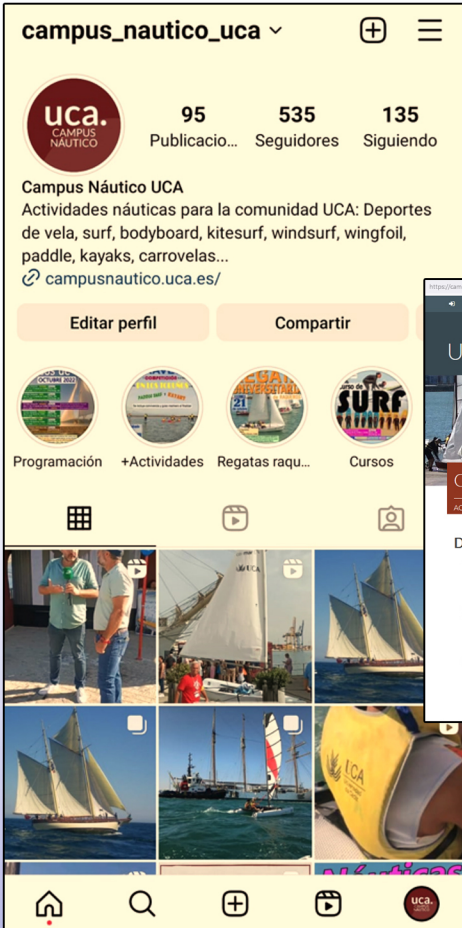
campus_nautico_uca

uca. CAMPUS NÁUTICO

95 Publicacio...
535 Seguidores
135 Siguiendo

Campus Náutico UCA
Actividades náuticas para la comunidad UCA: Deportes de vela, surf, bodyboard, kitesurf, windsurf, wingfoil, paddle, kayaks, carrovelas...
campusnautico.uca.es/

Editar perfil
Compartir

Programación
+Actividades
Regatas raqu...
Cursos

SURF

UCA

UCA

uca.